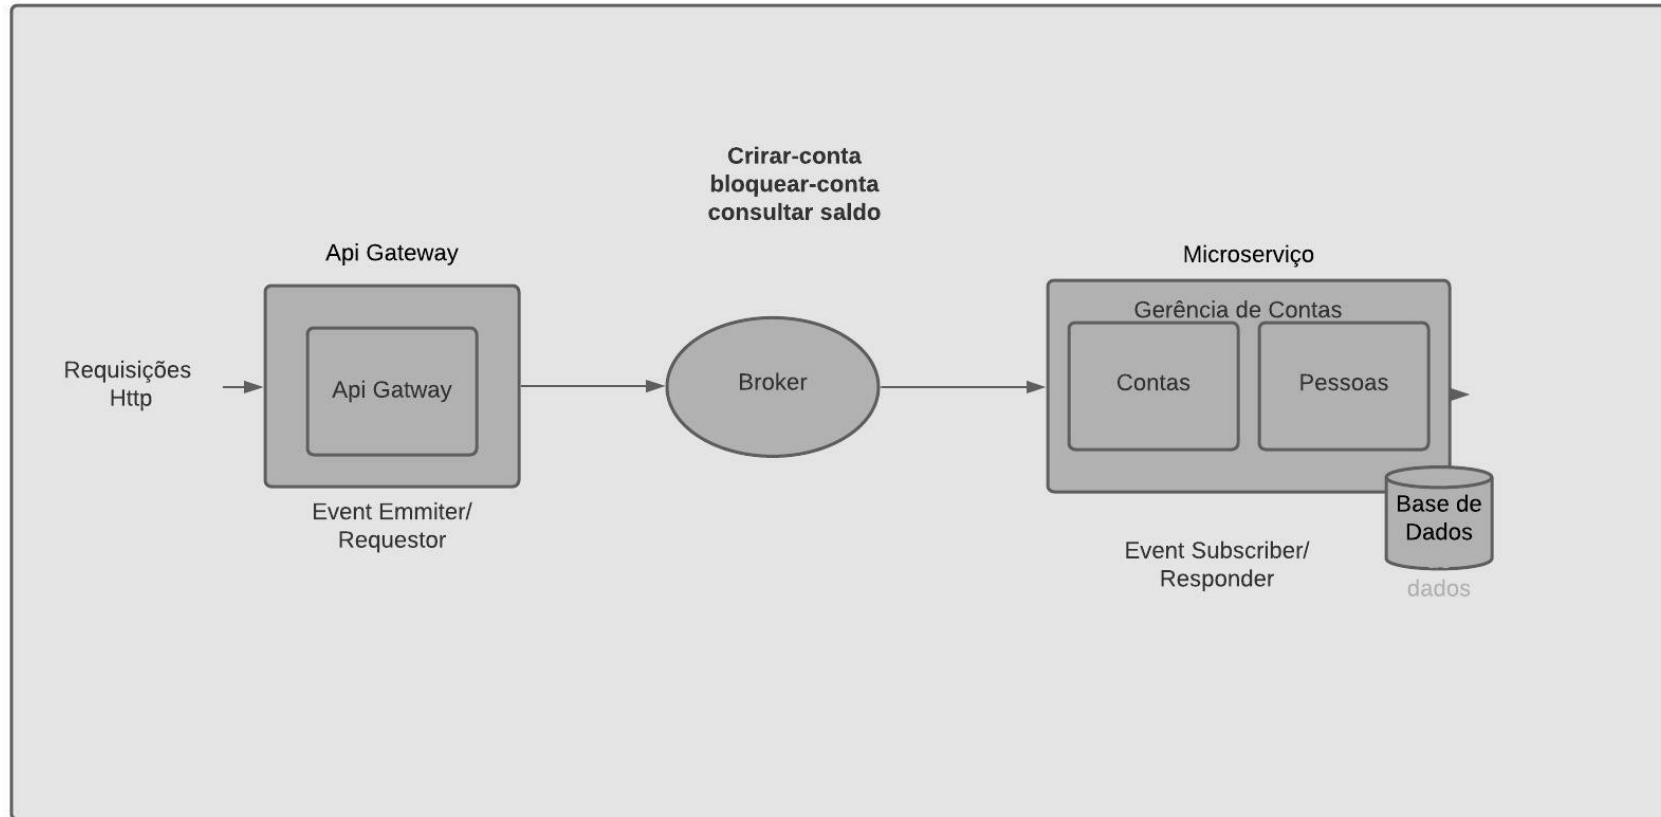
Crirar-conta
bloquear-conta
consultar saldo

Api Gateway

Requisições
Http

Api Gatway

Event Emmiter/
Requestor

Broker

Microserviço

Gerência de Contas

Contas

Pessoas

Event Subscriber/
Responder

Base de
Dados

dados